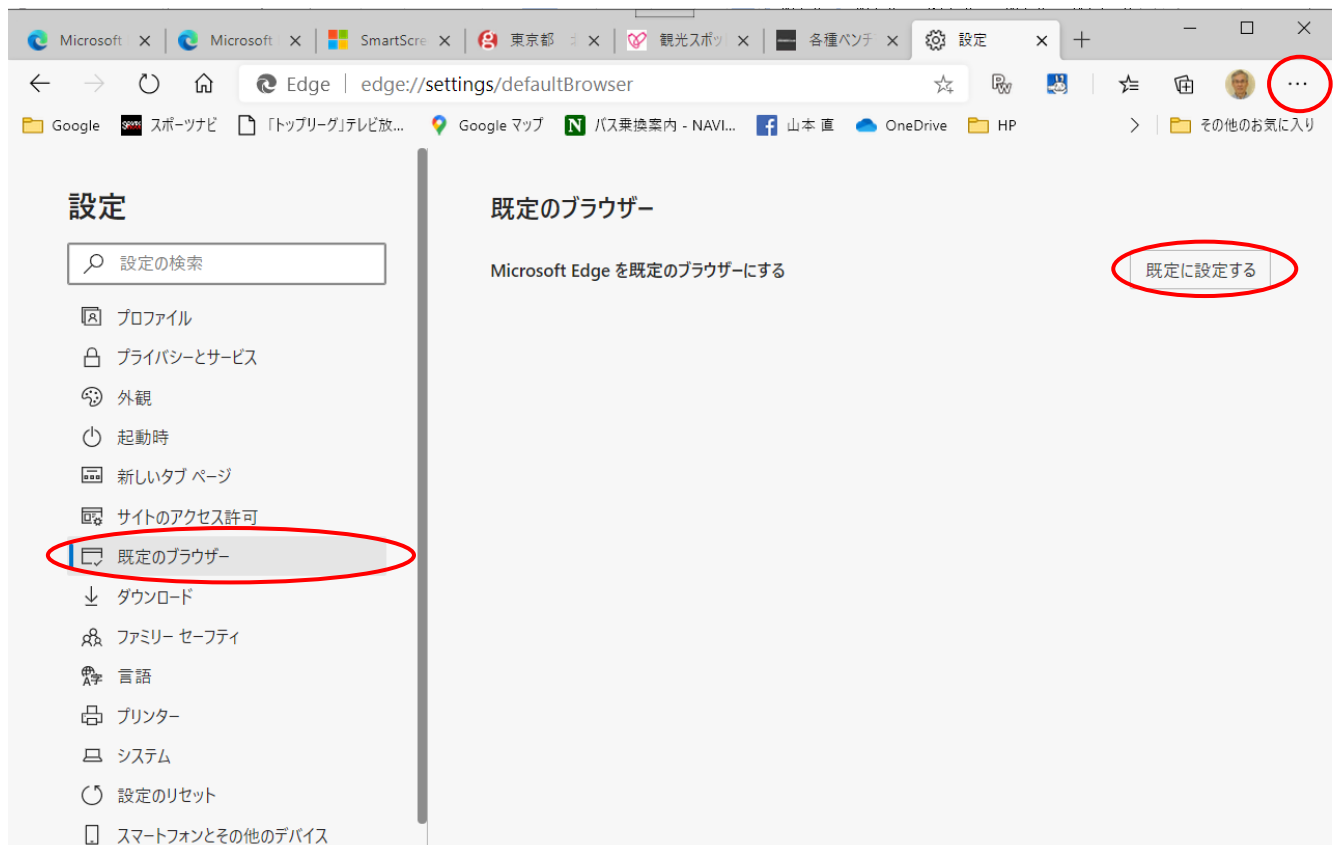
Microsoft ×
Microsoft ×
SmartScre ×
東京都 ×
観光スポッ ×
各種ベンチ ×
設定 ×
+

Edge | edge://settings/defaultBrowser

Google
スポーツナビ
「トップリーグ」テレビ放...
Google マップ
バス乗換案内 - NAVI...
山本 直
OneDrive
HP
その他のお気に入り

設定

設定の検索

プロファイル
プライバシーとサービス
外観
起動時
新しいタブ ページ
サイトのアクセス許可
既定のブラウザー
ダウンロード
ファミリー セーフティ
言語
プリンター
システム
設定のリセット
スマートフォンとその他のデバイス

既定のブラウザー

Microsoft Edge を既定のブラウザーにする

既定に設定する